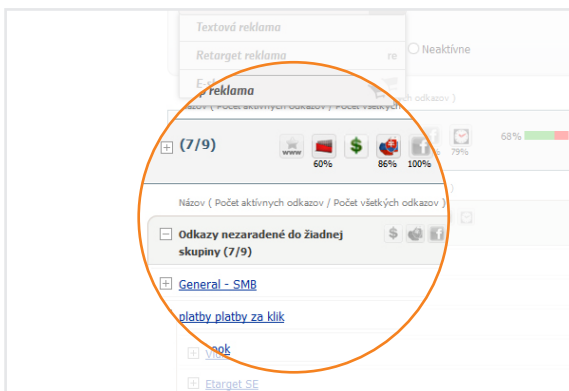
Textová reklama
Retarget reklama
re
Neaktívne
E-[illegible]
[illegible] reklama
Názov ( Počet aktívnych odkazov / Počet všetkých odkazov )
(7/9)
www
60%
86%
100%
79%
68%
Názov ( Počet aktívnych odkazov / Počet všetkých odkazov )
Odkazy nezaradené do žiadnej skupiny (7/9)
General - SMB
platby platby za klik
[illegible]ook
Etarget SE